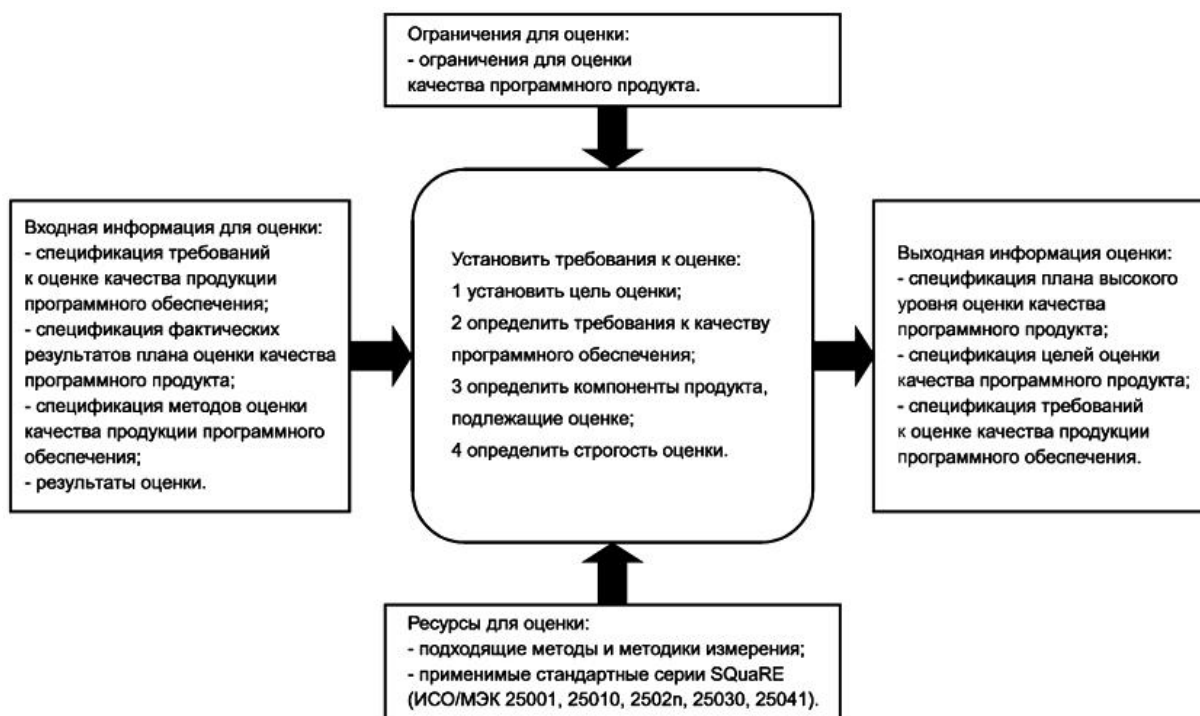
Ограничения для оценки:
- ограничения для оценки
качества программного продукта.

Входная информация для оценки:
- спецификация требований
к оценке качества продукции
программного обеспечения;
- спецификация фактических
результатов плана оценки качества
программного продукта;
- спецификация методов оценки
качества продукции программного
обеспечения;
- результаты оценки.

Установить требования к оценке:
1 установить цель оценки;
2 определить требования к качеству
программного обеспечения;
3 определить компоненты продукта,
подлежащие оценке;
4 определить строгость оценки.

Выходная информация оценки:
- спецификация плана высокого
уровня оценки качества
программного продукта;
- спецификация целей оценки
качества программного продукта;
- спецификация требований
к оценке качества продукции
программного обеспечения.

Ресурсы для оценки:
- подходящие методы и методики измерения;
- применимые стандартные серии SQuaRE
(ИСО/МЭК 25001, 25010, 2502n, 25030, 25041).